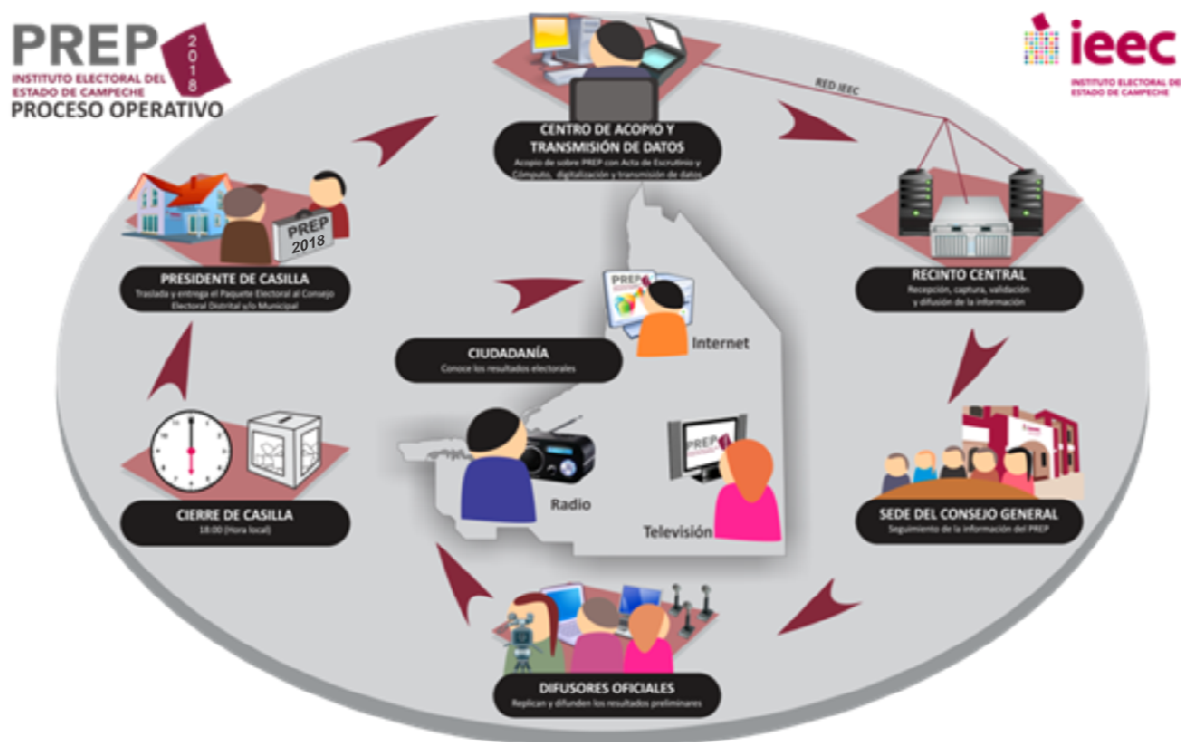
PREP 2018
INSTITUTO ELECTORAL DEL ESTADO DE CAMPECHE
PROCESO OPERATIVO

ieec
INSTITUTO ELECTORAL DEL ESTADO DE CAMPECHE

CENTRO DE ACOPIO Y TRANSMISIÓN DE DATOS
Acopio de sobre PREP con Acta de Escrutinio y Cómputo, digitalización y transmisión de datos

RED IEEC

RECINTO CENTRAL
Recepción, captura, validación y difusión de la información

SEDE DEL CONSEJO GENERAL
Seguimiento de la información del PREP

DIFUSORES OFICIALES
Replican y difunden los resultados preliminares

CIERRE DE CASILLA
18:00 (Hora local)

PREP 2018

PRESIDENTE DE CASILLA
Traslada y entrega el Paquete Electoral al Consejo Electoral Distrital y/o Municipal

CIUDADANÍA
Conoce los resultados electorales

Internet

Radio

Televisión